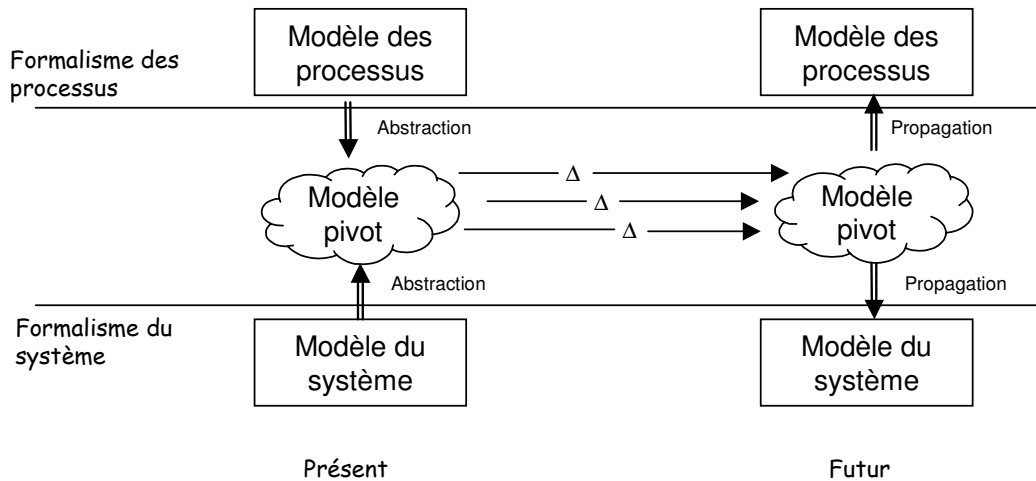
Formalisme des processus

Modèle des processus

Modèle des processus

Abstraction

Propagation

Modèle pivot

$\Delta$

$\Delta$

$\Delta$

Modèle pivot

Abstraction

Propagation

Formalisme du système

Modèle du système

Modèle du système

Présent

Futur